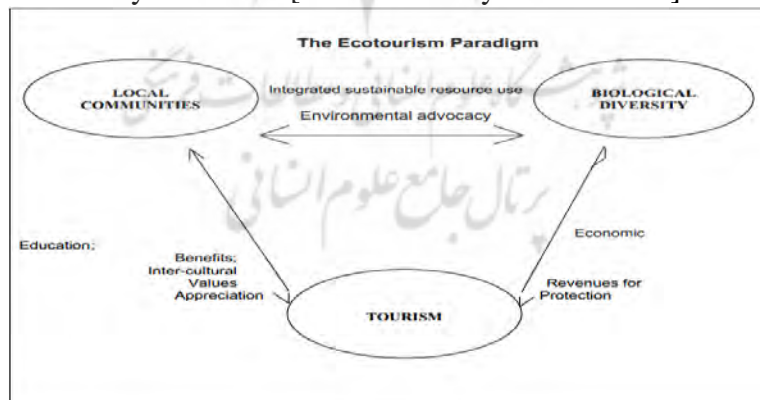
The Ecotourism Paradigm

LOCAL COMMUNITIES

Integrated sustainable resource use

Environmental advocacy

BIOLOGICAL DIVERSITY

Education;

Benefits; Inter-cultural Values Appreciation

Economic

Revenues for Protection

TOURISM

پژوهشگاه علوم انسانی و مطالعات فرهنگی
پرتال جامع علوم انسانی